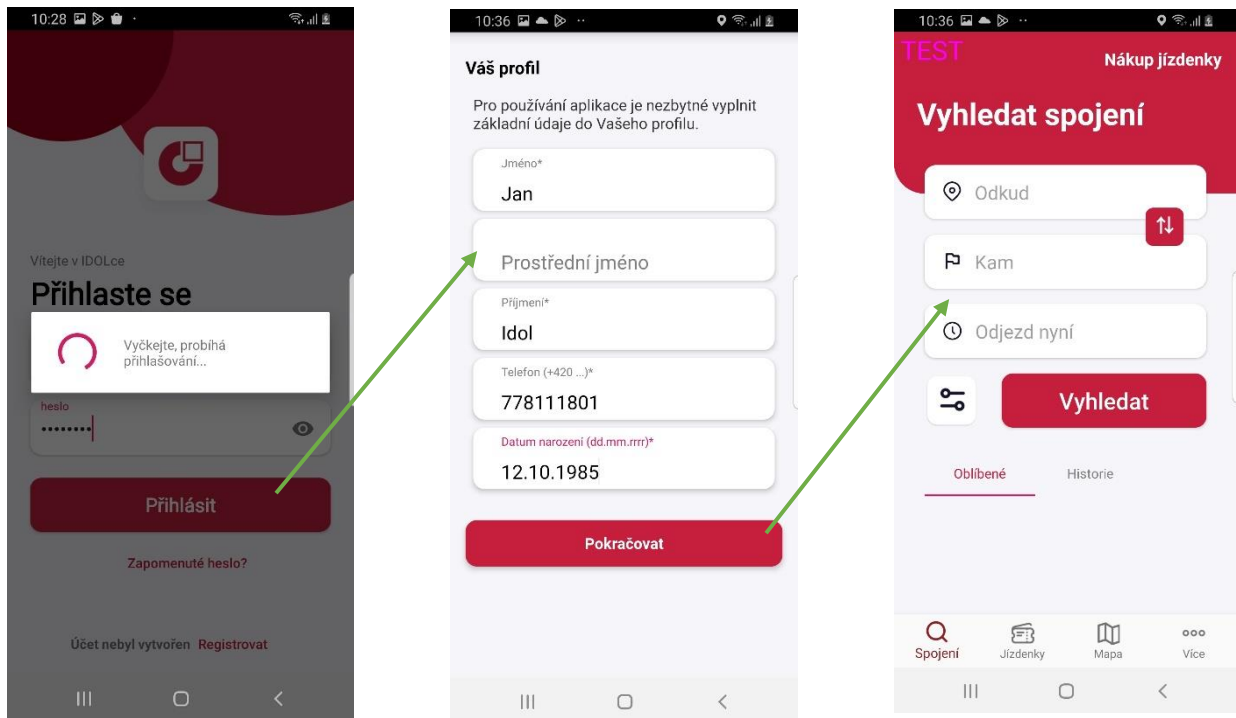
10:28

Vítejte v IDOLce

Přihlaste se

Vyčkejte, probíhá přihlašování...

heslo

••••••••

Přihlásit

Zapomenuté heslo?

Účet nebyl vytvořen Registrovat

10:36

Váš profil

Pro používání aplikace je nezbytné vyplnit základní údaje do Vašeho profilu.

Jméno*

Jan

Prostřední jméno

Příjmení*

Idol

Telefon (+420 ...)*

778111801

Datum narození (dd.mm.rrrr)*

12.10.1985

Pokračovat

10:36

TEST

Nákup jízdenky

Vyhledat spojení

Odkud

Kam

Odjezd nyní

Vyhledat

Oblíbené

Historie

Spojení

Jízdenky

Mapa

Více